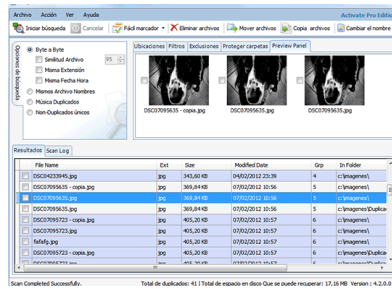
Archivo Acción Ver Ayuda
Activate Pro Editi
Iniciar búsqueda | Cancelar | Fácil marcador | Eliminar archivos | Mover archivos | Copia archivos | Cambiar el nombre
Opciones de búsqueda
Byte a Byte
Similitud Archivo 95
Misma Extensión
Misma Fecha Hora
Mismos Archivo Nombres
Música Duplicados
Non-Duplicados únicos
Ubicaciones | Filtros | Exclusiones | Proteger carpetas | Preview Panel
DSC07095635 - copia.jpg
DSC07095635.jpg
DSC07095635.jpg
Resultados | Scan Log

| File Name | Ext | Size | Modified Date | Grp | In Folder |
|---|---|---|---|---|---|
| DSC04235945.jpg | jpg | 345,60 KB | 04/02/2012 22:39 | 4 | c:\imagenes\ |
| DSC07095635 - copia.jpg | jpg | 369,84KB | 01/02/2012 10:56 | 3 | c:\imagenes\ |
| DSC07095635.jpg | jpg | 369,84KB | 01/02/2012 10:56 | 3 | c:\imagenes\ |
| DSC07095635.jpg | jpg | 369,84KB | 01/02/2012 10:56 | 3 | c:\imagenes\ |
| DSC07095723 - copia.jpg | jpg | 405,20 KB | 01/02/2012 10:57 | 2 | c:\imagenes\ |
| DSC07095723.jpg | jpg | 405,20 KB | 01/02/2012 10:57 | 2 | c:\imagenes\ |
| fafafg.jpg | jpg | 405,20 KB | 01/02/2012 10:57 | 2 | c:\imagenes\ |
| DSC07095723.jpg | jpg | 405,20 KB | 01/02/2012 10:57 | 2 | c:\imagenes\ |
| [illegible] | | | | | |

Scan Completed Successfully. Total de duplicados: 41 | Total de espacio en disco Que se puede recuperar: 17,16 MB Version : 4.2.0.0